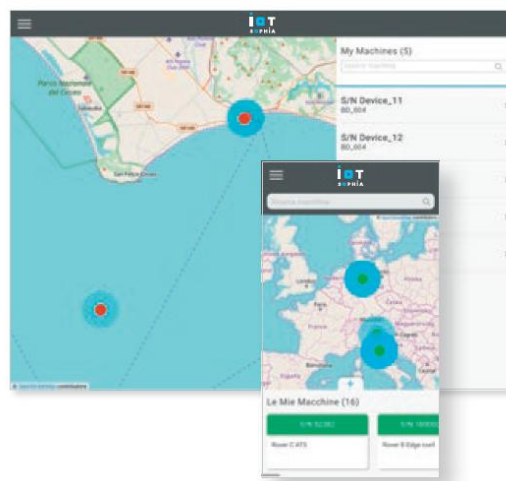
IOT SOPHIA

My Machines (5)

Search Machine

S/N Device_11
BD_004

S/N Device_12
BD_004

Parco Nazionale del Circeo

San Felice Circeo

IOT SOPHIA

Ricerca macchina

Le Mie Macchine (16)

S/N 92382

S/N 18000

Rover C ATS

Rover B Edge conf

+

© OpenStreetMap contributors